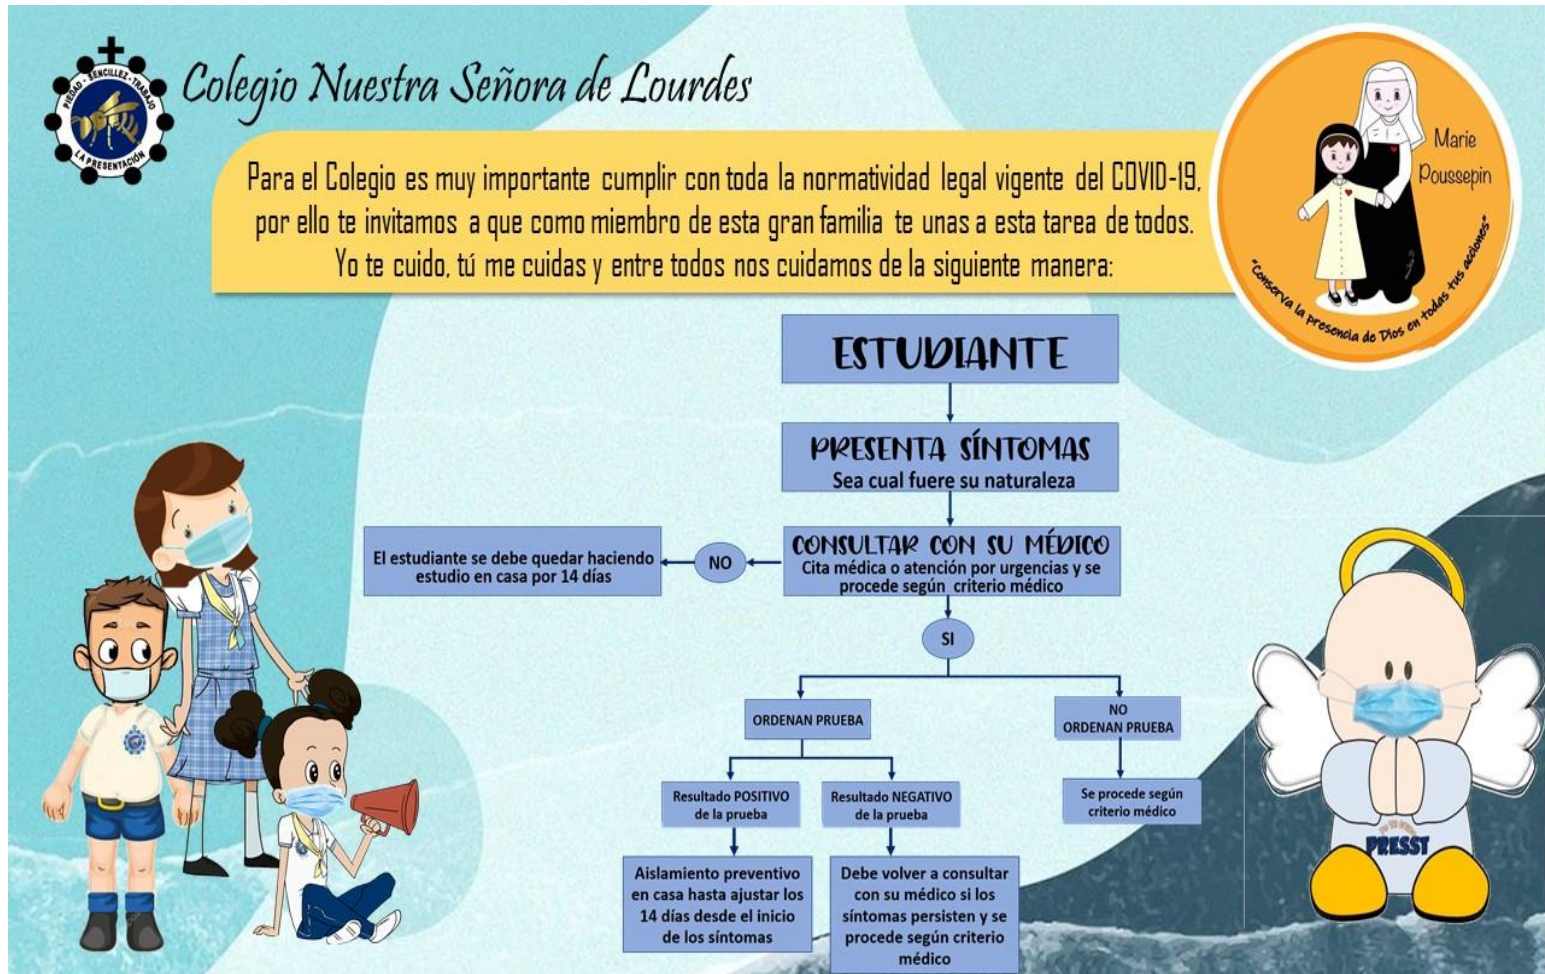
PIEDAD · SENCILLEZ · TRABAJO
LA PRESENTACIÓN

Colegio Nuestra Señora de Lourdes

Para el Colegio es muy importante cumplir con toda la normatividad legal vigente del COVID-19, por ello te invitamos a que como miembro de esta gran familia te unas a esta tarea de todos. Yo te cuido, tú me cuidas y entre todos nos cuidamos de la siguiente manera:

Marie Poussepin
"Conserva la presencia de Dios en todas tus acciones"

ESTUDIANTE

PRESENTA SÍNTOMAS
Sea cual fuere su naturaleza

CONSULTAR CON SU MÉDICO
Cita médica o atención por urgencias y se procede según criterio médico

NO

El estudiante se debe quedar haciendo estudio en casa por 14 días

SI

ORDENAN PRUEBA

NO ORDENAN PRUEBA

Resultado POSITIVO de la prueba

Resultado NEGATIVO de la prueba

Se procede según criterio médico

Aislamiento preventivo en casa hasta ajustar los 14 días desde el inicio de los síntomas

Debe volver a consultar con su médico si los síntomas persisten y se procede según criterio médico

PRESST